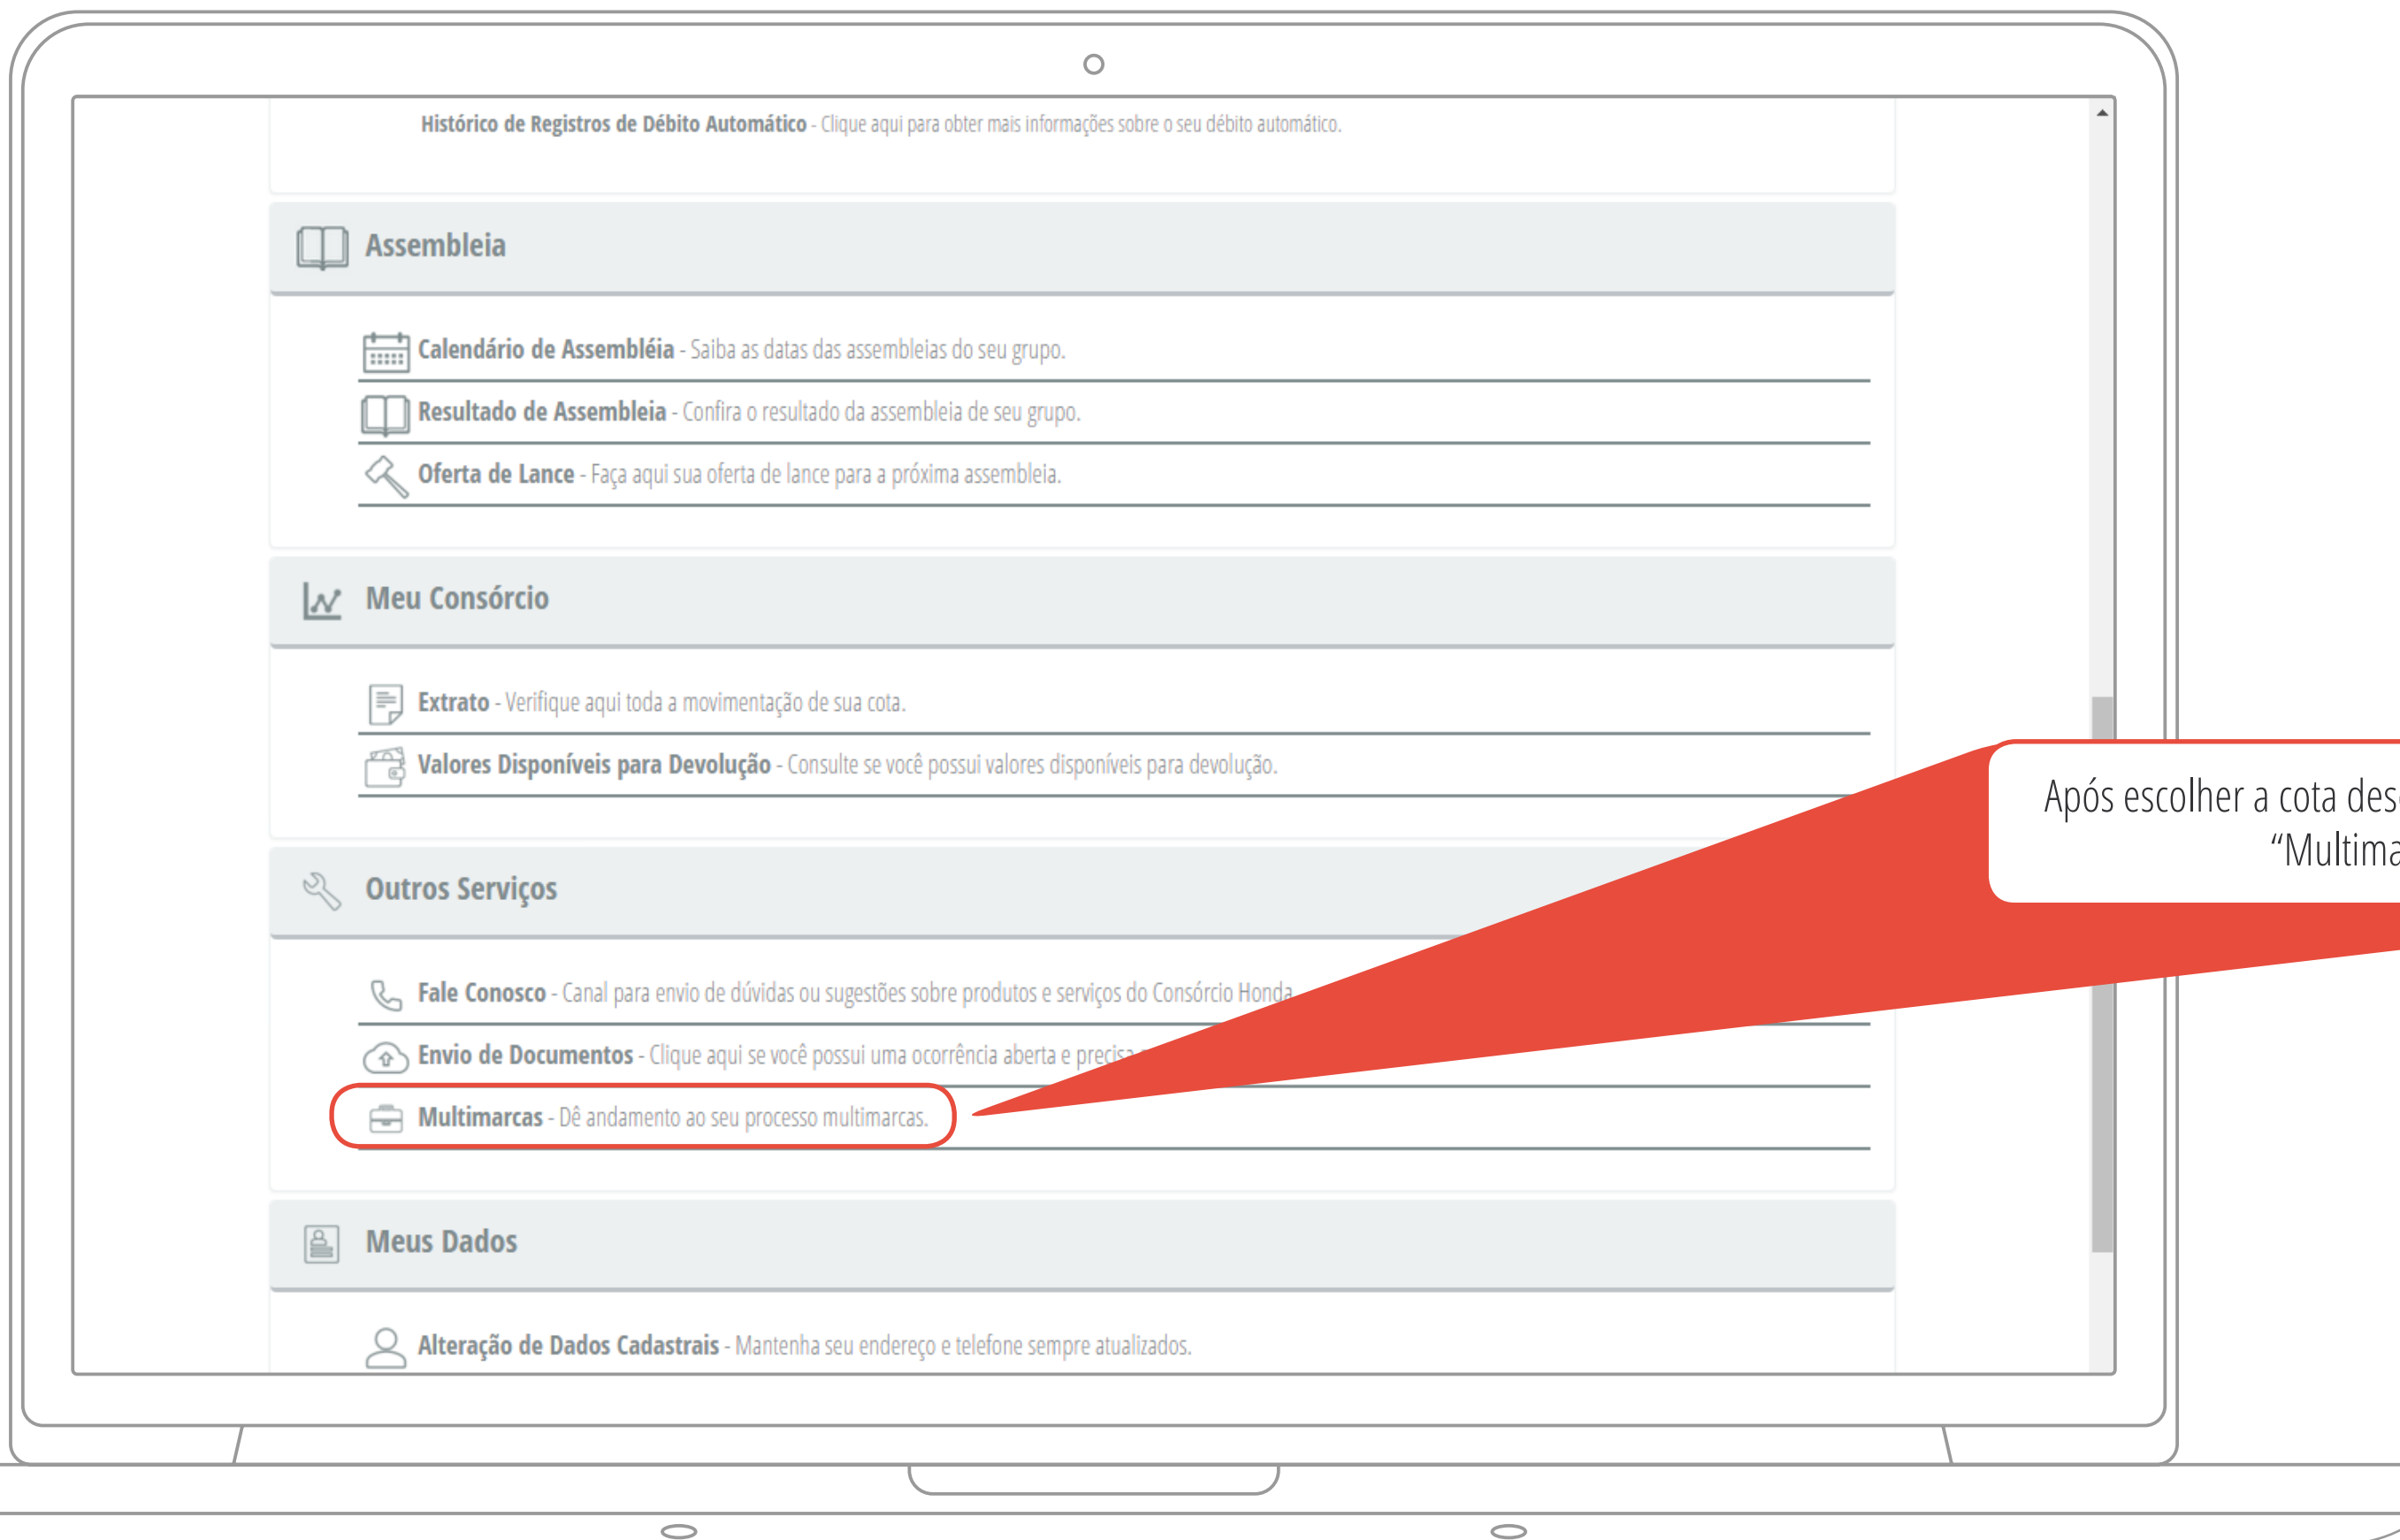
**Histórico de Registros de Débito Automático** - Clique aqui para obter mais informações sobre o seu débito automático.

Assembleia

**Calendário de Assembléia** - Saiba as datas das assembleias do seu grupo.

**Resultado de Assembleia** - Confira o resultado da assembleia de seu grupo.

**Oferta de Lance** - Faça aqui sua oferta de lance para a próxima assembleia.

Meu Consórcio

**Extrato** - Verifique aqui toda a movimentação de sua cota.

**Valores Disponíveis para Devolução** - Consulte se você possui valores disponíveis para devolução.

Outros Serviços

**Fale Conosco** - Canal para envio de dúvidas ou sugestões sobre produtos e serviços do Consórcio Honda

**Envio de Documentos** - Clique aqui se você possui uma ocorrência aberta e precisa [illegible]

**Multimarcas** - Dê andamento ao seu processo multimarcas.

Meus Dados

**Alteração de Dados Cadastrais** - Mantenha seu endereço e telefone sempre atualizados.

Após escolher a cota des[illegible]
"Multima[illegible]